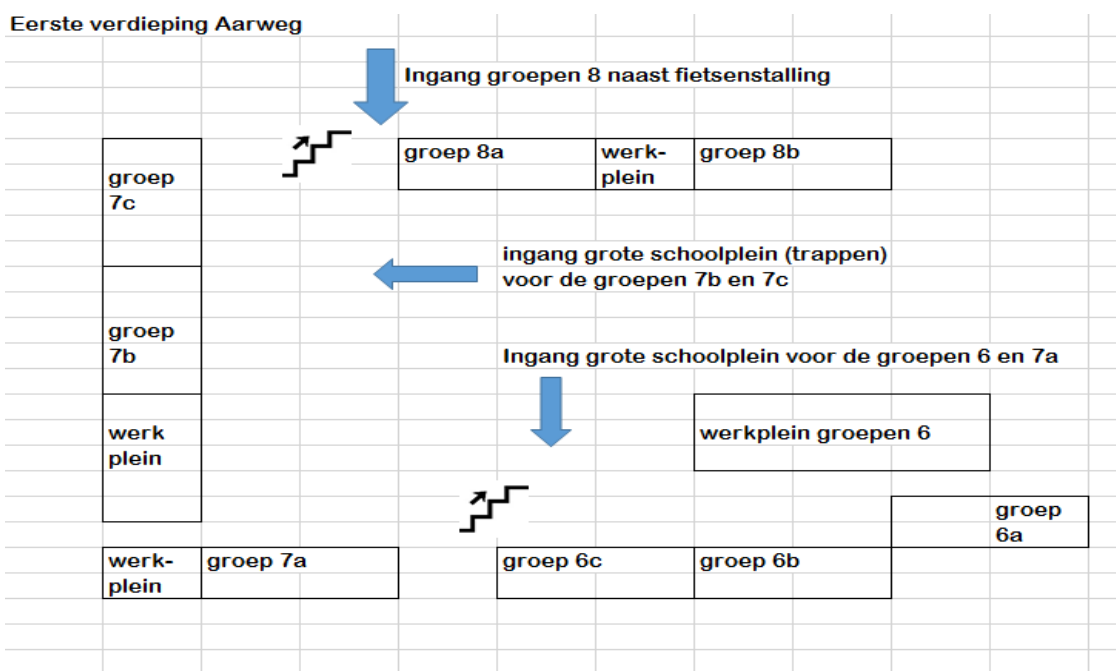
Eerste verdieping Aarweg

Ingang groepen 8 naast fietsenstalling

groep 8a

werk-
plein

groep 8b

groep
7c

ingang grote schoolplein (trappen)
voor de groepen 7b en 7c

groep
7b

Ingang grote schoolplein voor de groepen 6 en 7a

werk
plein

werkplein groepen 6

groep
6a

werk-
plein

groep 7a

groep 6c

groep 6b